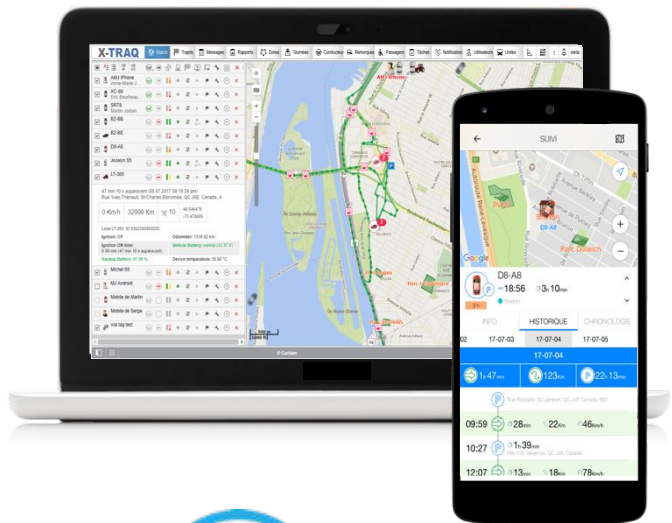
X-TRAQ

Status | Trajets | Messages | Rapports | Zones | Tournées | Conducteurs | Remorques | Passagers | Tâches | Notifications | Utilisateurs | Unités

AMJ iPhone
XC-90
SRTS
B2-B6
B2-BE
D8-A8
Jocelyn S5
LT-300

0 Km/h
32999 Km
10

Ignition Off
Odometer
Ignition Off time:
Vehicle Battery
Backup Battery
Device temperature

Michel S5
MJ Android
Mobile de Martin
Mobile de Serge
vial tag test

SUIVI

D8-A8
Parc Dulwich

D8-A8
18:56
3h 10min

INFO | HISTORIQUE | CHRONOLOGIE

17-07-03 | 17-07-04 | 17-07-05

17-07-04

1h 47min | 123km | 22h 13min

09:59 | 28min | 22km | 46km/h

10:27

12:07 | 13min | 18km | 78km/h